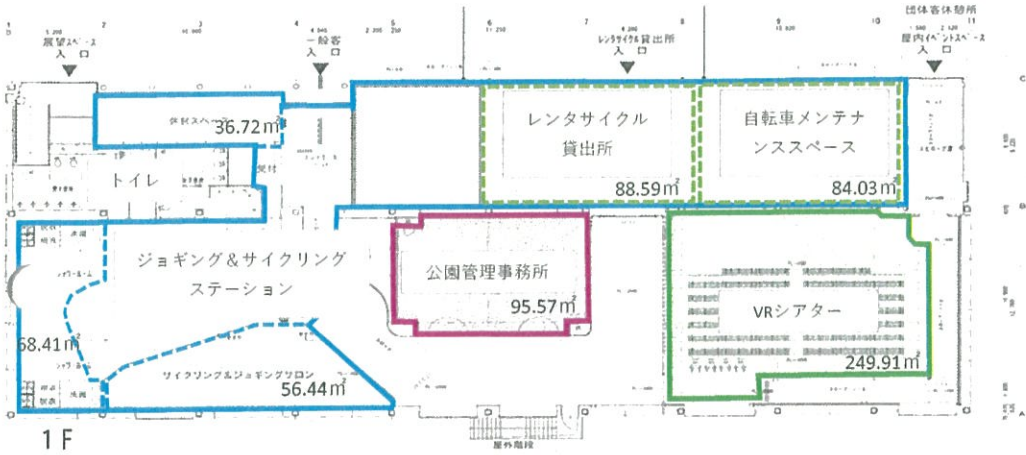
展望スペース
入口

一般客
入口

レンタサイクル貸出所
入口

団体客休憩所
屋内イベントスペース
入口

36.72㎡

トイレ

受付

レンタサイクル
貸出所
88.59㎡

自転車メンテナ
ンススペース
84.03㎡

ジョギング＆サイクリング
ステーション

公園管理事務所
95.57㎡

VRシアター
249.91㎡

58.41㎡

サイクリング＆ジョギングサロン
56.44㎡

1F

屋外階段